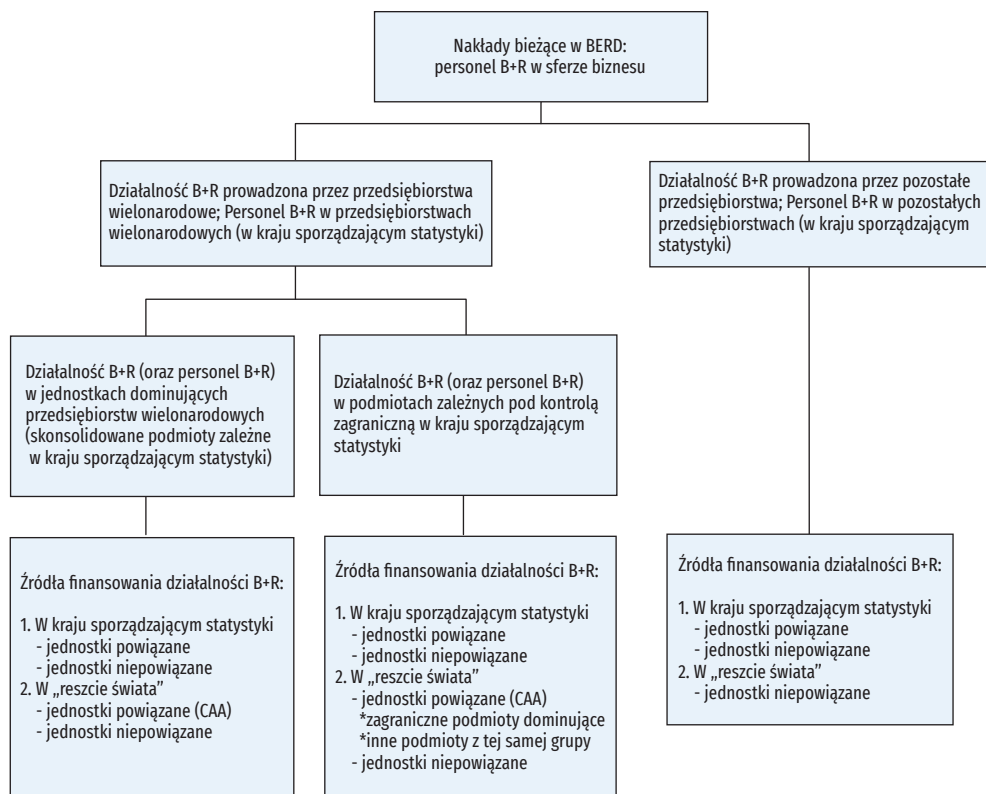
Nakłady bieżące w BERD: personel B+R w sferze biznesu

Działalność B+R prowadzona przez przedsiębiorstwa wielonarodowe; Personel B+R w przedsiębiorstwach wielonarodowych (w kraju sporządzającym statystyki)

Działalność B+R prowadzona przez pozostałe przedsiębiorstwa; Personel B+R w pozostałych przedsiębiorstwach (w kraju sporządzającym statystyki)

Działalność B+R (oraz personel B+R) w jednostkach dominujących przedsiębiorstw wielonarodowych (skonsolidowane podmioty zależne w kraju sporządzającym statystyki)

Działalność B+R (oraz personel B+R) w podmiotach zależnych pod kontrolą zagraniczną w kraju sporządzającym statystyki

Źródła finansowania działalności B+R:

1. W kraju sporządzającym statystyki
- jednostki powiązane
- jednostki niepowiązane
2. W „reszcie świata"
- jednostki powiązane (CAA)
- jednostki niepowiązane

Źródła finansowania działalności B+R:

1. W kraju sporządzającym statystyki
- jednostki powiązane
- jednostki niepowiązane
2. W „reszcie świata"
- jednostki powiązane (CAA)
*zagraniczne podmioty dominujące
*inne podmioty z tej samej grupy
- jednostki niepowiązane

Źródła finansowania działalności B+R:

1. W kraju sporządzającym statystyki
- jednostki powiązane
- jednostki niepowiązane
2. W „reszcie świata"
- jednostki niepowiązane